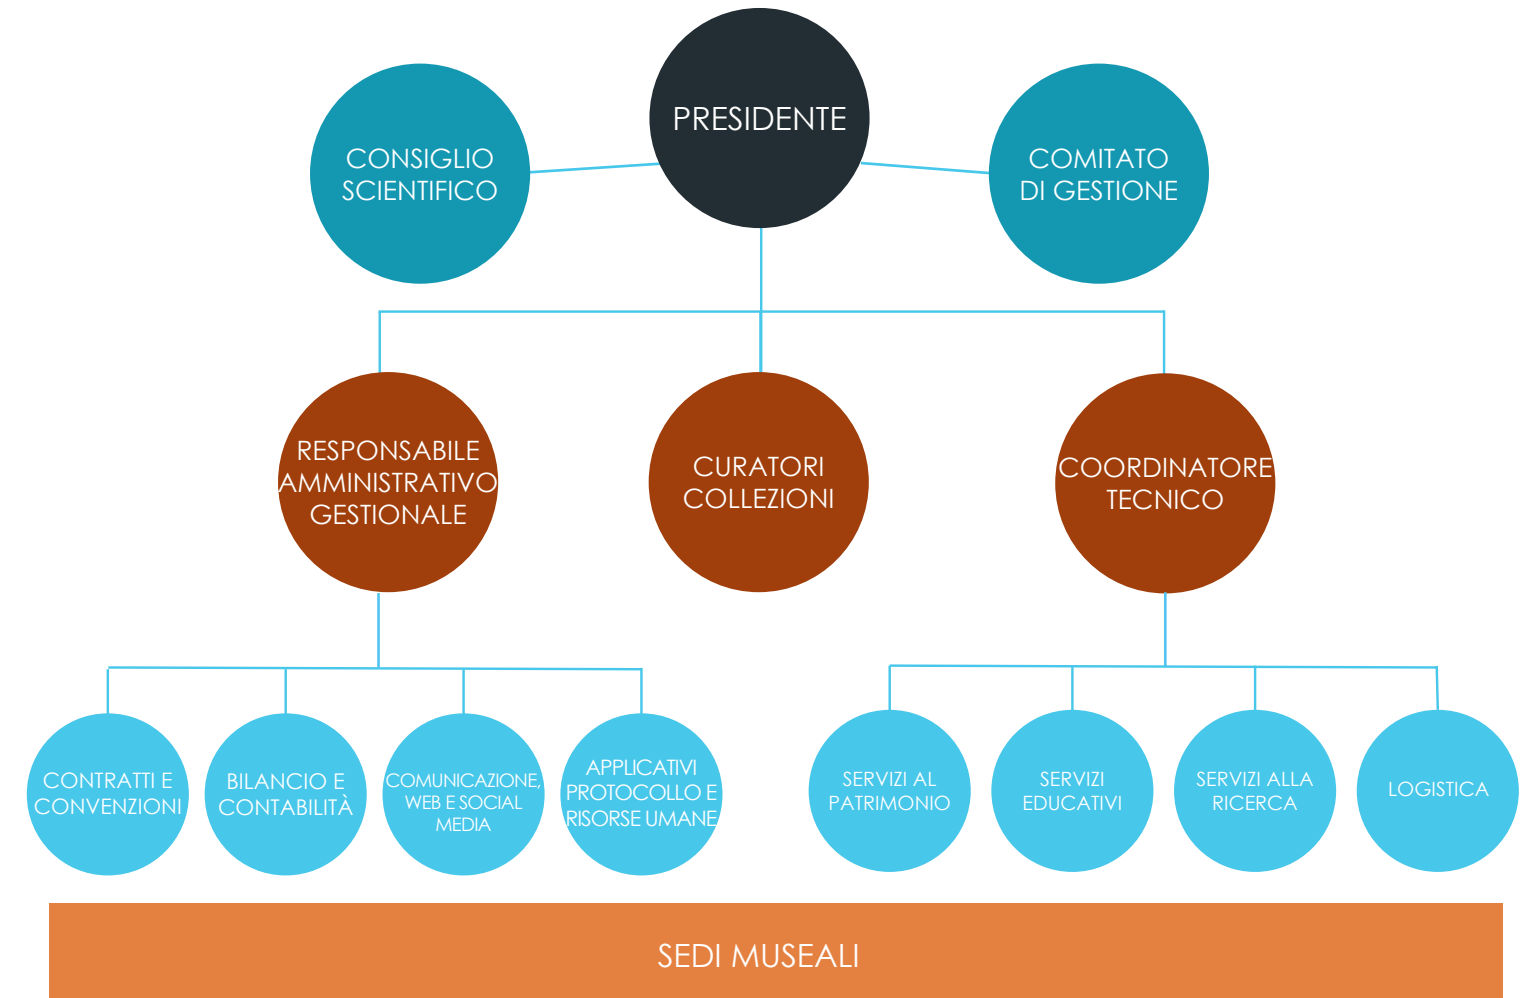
PRESIDENTE

CONSIGLIO SCIENTIFICO

COMITATO DI GESTIONE

RESPONSABILE AMMINISTRATIVO GESTIONALE

CURATORI COLLEZIONI

COORDINATORE TECNICO

CONTRATTI E CONVENZIONI

BILANCIO E CONTABILITÀ

COMUNICAZIONE, WEB E SOCIAL MEDIA

APPLICATIVI PROTOCOLLO E RISORSE UMANE

SERVIZI AL PATRIMONIO

SERVIZI EDUCATIVI

SERVIZI ALLA RICERCA

LOGISTICA

SEDI MUSEALI